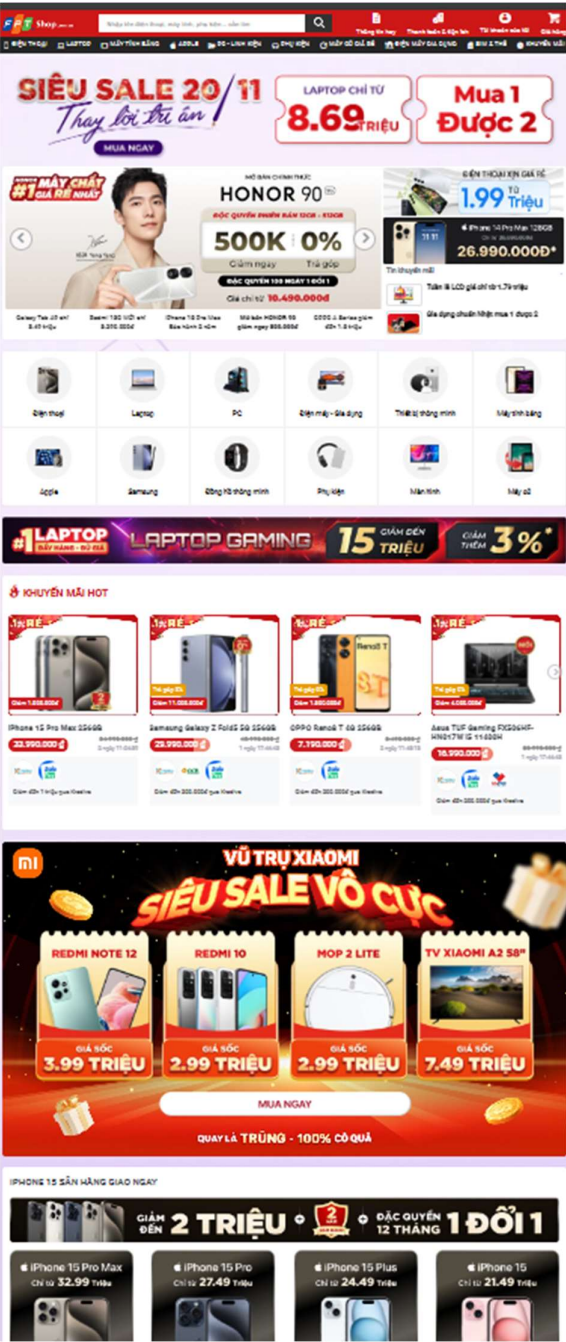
FPT Shop

Nhập tên điện thoại, máy tính, phụ kiện... cần tìm

Thông tin hay | Thanh toán & tiện ích | Tài khoản của tôi | Giỏ hàng

ĐIỆN THOẠI | LAPTOP | MÁY TÍNH BẢNG | APPLE | PC - LINH KIỆN | PHỤ KIỆN | MÁY CŨ GIÁ RẺ | ĐIỆN MÁY GIA DỤNG | SIM & THẺ | KHUYẾN MÃI

SIÊU SALE 20/11
Thay lời tri ân
MUA NGAY

LAPTOP CHỈ TỪ 8.69 TRIỆU

Mua 1 Được 2

#1 MÁY CHẤT GIÁ RẺ NHẤT

MỞ BÁN CHÍNH THỨC
HONOR 90
ĐỘC QUYỀN PHIÊN BẢN 12GB - 512GB
500K Giảm ngay
0% Trả góp
ĐẶC QUYỀN 100 NGÀY 1 ĐỔI 1
Giá chỉ từ 10.490.000đ

ĐIỆN THOẠI XỊN GIÁ RẺ
1.99 Từ Triệu

iPhone 14 Pro Max 128GB
26.990.000Đ*

Tin khuyến mãi
Tuần lễ LCD giá chỉ từ 1.79 triệu
Gia dụng chuẩn Nhật mua 1 được 2

Galaxy Tab A9 mới 3.49 triệu | Redmi 13C MỚI chỉ 3.290.000đ | iPhone 15 Pro Max Bảo hành 2 năm | Mở bán HONOR 90 giảm ngay 500.000đ | OPPO A Series giảm đến 1.5 triệu

Điện thoại | Laptop | PC | Điện máy - Gia dụng | Thiết bị thông minh | Máy tính bảng
Apple | Samsung | Đồng hồ thông minh | Phụ kiện | Màn hình | Máy cũ

#1 LAPTOP BÁN CHẠY - RẺ CÓ... LAPTOP GAMING 15 GIẢM ĐẾN TRIỆU GIẢM THÊM 3%*

KHUYẾN MÃI HOT

iPhone 15 Pro Max 256GB
32.990.000đ

Samsung Galaxy Z Fold5 5G 256GB
29.990.000đ

OPPO Reno8 T 4G 256GB
7.190.000đ

Asus TUF Gaming FX506HF-HN017W i5 11400H
16.990.000đ

Giảm đến 300.000đ qua Kredivo

mi
VŨ TRỤ XIAOMI
SIÊU SALE VÔ CỰC

REDMI NOTE 12
GIÁ SỐC 3.99 TRIỆU

REDMI 10
GIÁ SỐC 2.99 TRIỆU

MOP 2 LITE
GIÁ SỐC 2.99 TRIỆU

TV XIAOMI A2 58"
GIÁ SỐC 7.49 TRIỆU

MUA NGAY
QUAY LÀ TRÚNG - 100% CÓ QUÀ

IPHONE 15 SẴN HÀNG GIAO NGAY

GIẢM ĐẾN 2 TRIỆU • 2 NĂM BẢO HÀNH • ĐẶC QUYỀN 12 THÁNG 1 ĐỔI 1

iPhone 15 Pro Max Chỉ từ 32.99 Triệu
iPhone 15 Pro Chỉ từ 27.49 Triệu
iPhone 15 Plus Chỉ từ 24.49 Triệu
iPhone 15 Chỉ từ 21.49 Triệu